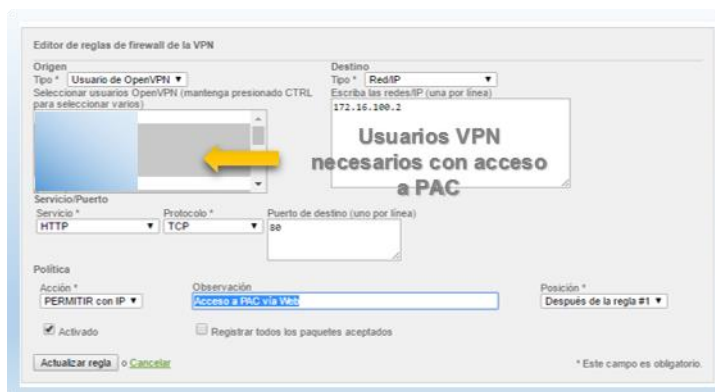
Editor de reglas de firewall de la VPN

Origen
Tipo * Usuario de OpenVPN ▼
Seleccionar usuarios OpenVPN (mantenga presionado CTRL para seleccionar varios)

Destino
Tipo * Red/IP ▼
Escriba las redes/IP (una por línea)
172.16.100.2

Usuarios VPN necesarios con acceso a PAC

Servicio/Puerto
Servicio * HTTP ▼
Protocolo * TCP ▼
Puerto de destino (uno por línea) 80

Política
Acción * PERMITIR con IP ▼
Observación Acceso a PAC vía Web
Posición * Después de la regla #1 ▼

Activado
Registrar todos los paquetes aceptados

Actualizar regla o Cancelar

* Este campo es obligatorio.